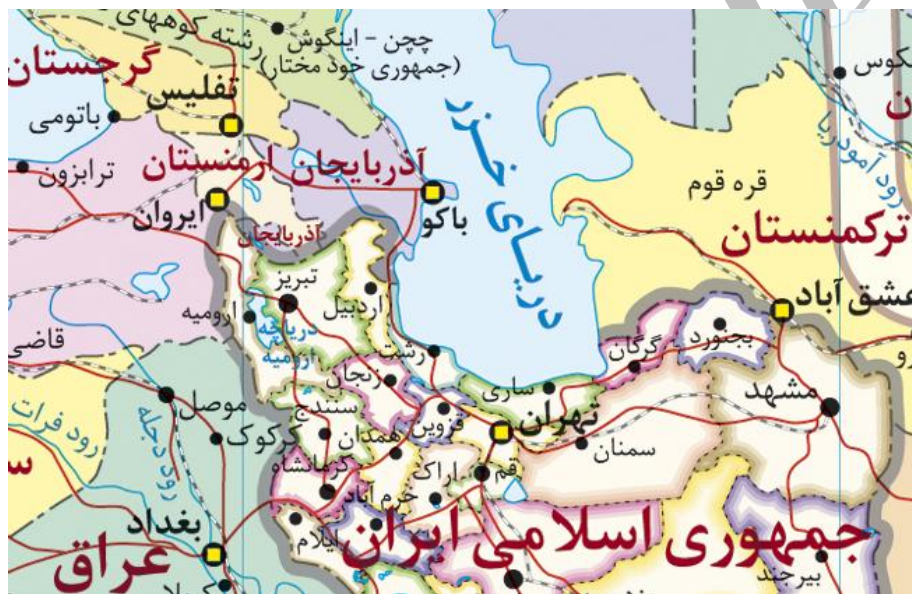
رشته کوههای
چچن - اینگوش
(جمهوری خود مختار)
گرجستان
تفلیس
باتومی
ترابزون
ارمنستان
آذربایجان
ایروان
باکو
دریای خزر
آذربایجان
تبریز
اردبیل
ارومیه
دریاچه ارومیه
قاضی
رشت
زنجان
سنندج
موصل
کرکوک
رود فرات
رود دجله
همدان
قزوین
کرمانشاه
خرم آباد
ایلام
اراک
قم
تهران
ساری
گرگان
بجنورد
سمنان
مشهد
عشق آباد
قره قوم
ترکمنستان
رود آمودریا
کوس
بغداد
عراق
جمهوری اسلامی ایران
بیرجند